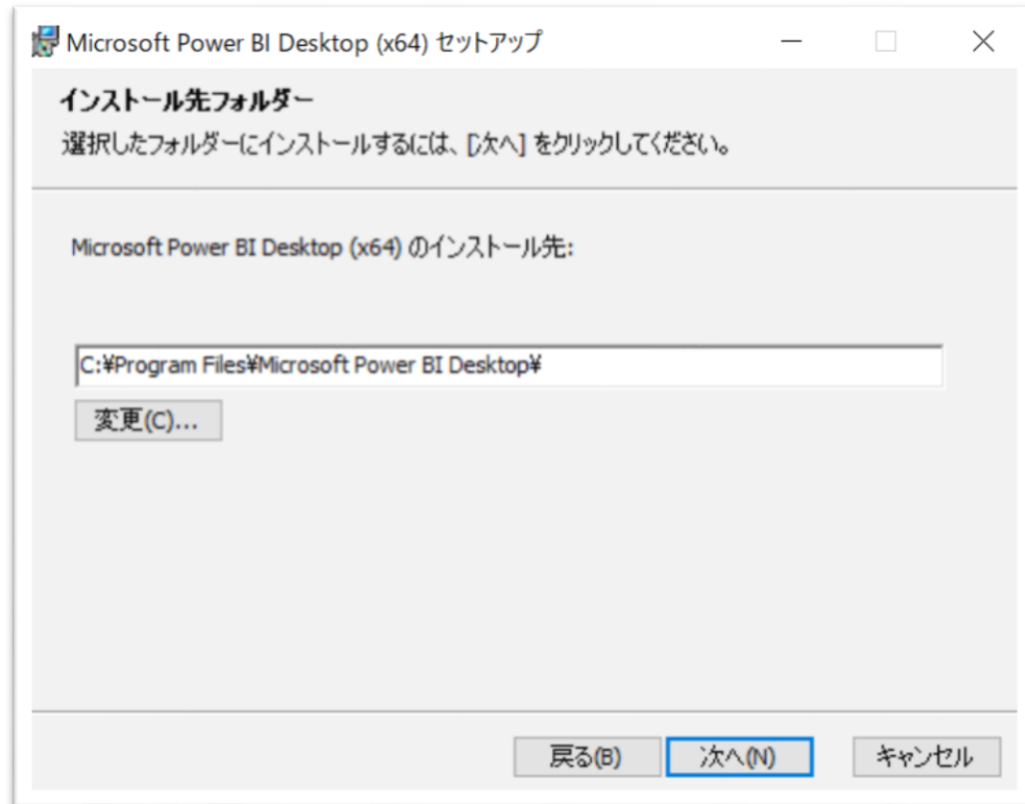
Microsoft Power BI Desktop (x64) セットアップ

インストール先フォルダー

選択したフォルダーにインストールするには、[次へ] をクリックしてください。

Microsoft Power BI Desktop (x64) のインストール先:

C:¥Program Files¥Microsoft Power BI Desktop¥

変更(C)...

戻る(B)

次へ(N)

キャンセル